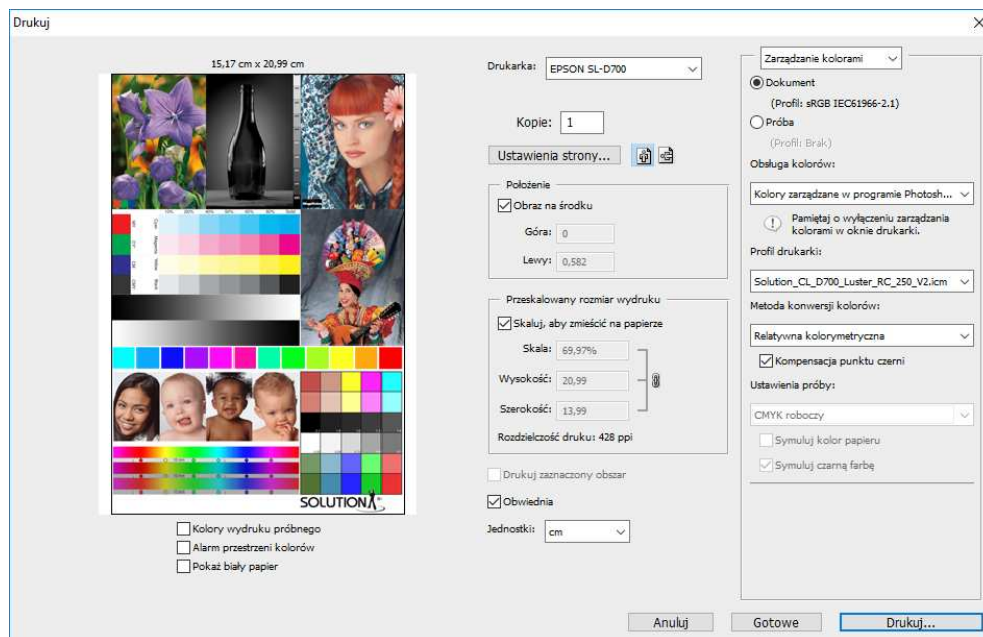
Drukuj

×

15,17 cm x 20,99 cm

SOLUTION

Kolory wydruku próbnego

Alarm przestrzeni kolorów

Pokaż biały papier

Drukarka: EPSON SL-D700

Kopie: 1

Ustawienia strony...

Położenie

Obraz na środku

Góra: 0

Lewy: 0,582

Przeskalowany rozmiar wydruku

Skaluj, aby zmieścić na papierze

Skala: 69,97%

Wysokość: 20,99

Szerokość: 13,99

Rozdzielczość druku: 428 ppi

Drukuj zaznaczony obszar

Obwiednia

Jednostki: cm

Zarządzanie kolorami

Dokument

(Profil: sRGB IEC61966-2.1)

Próba

(Profil: Brak)

Obsługa kolorów:

Kolory zarządzane w programie Photosh...

Pamiętaj o wyłączeniu zarządzania kolorami w oknie drukarki.

Profil drukarki:

Solution_CL_D700_Luster_RC_250_V2.icm

Metoda konwersji kolorów:

Relatywna kolorymetryczna

Kompensacja punktu czerni

Ustawienia próby:

CMYK roboczy

Symuluj kolor papieru

Symuluj czarną farbę

Anuluj

Gotowe

Drukuj...